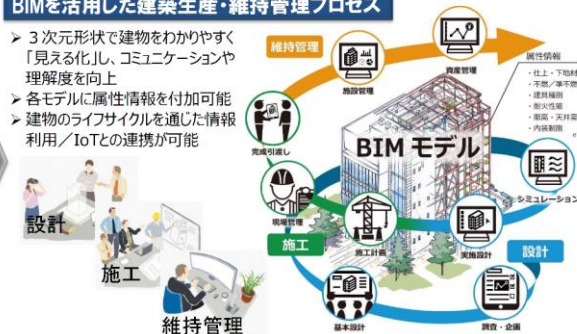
BIMを活用した建築生産・維持管理プロセス

➢ ３次元形状で建物をわかりやすく「見える化」し、コミュニケーションや理解度を向上
➢ 各モデルに属性情報を付加可能
➢ 建物のライフサイクルを通じた情報利用／IoTとの連携が可能

設計
施工
維持管理

維持管理
資産管理
施設管理
完成引渡し
現場管理
施工
施工計画
実施設計
基本設計
調査・企画
設計
シミュレーション
BIM モデル

属性情報
・仕上・下地材
・不燃／準不燃
・建具種別
・耐火性能
・断熱・天井高
・内装制限